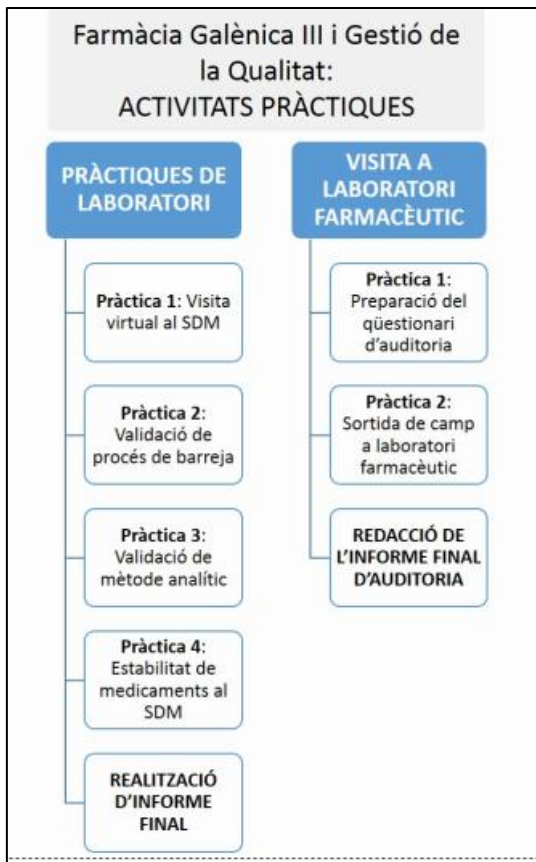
Farmàcia Galènica III i Gestió de la Qualitat:
ACTIVITATS PRÀCTIQUES

PRÀCTIQUES DE LABORATORI

Pràctica 1: Visita virtual al SDM

Pràctica 2: Validació de procés de barreja

Pràctica 3: Validació de mètode analític

Pràctica 4: Estabilitat de medicaments al SDM

REALITZACIÓ D'INFORME FINAL

VISITA A LABORATORI FARMACÈUTIC

Pràctica 1: Preparació del qüestionari d'auditoria

Pràctica 2: Sortida de camp a laboratori farmacèutic

REDACCIÓ DE L'INFORME FINAL D'AUDITORIA